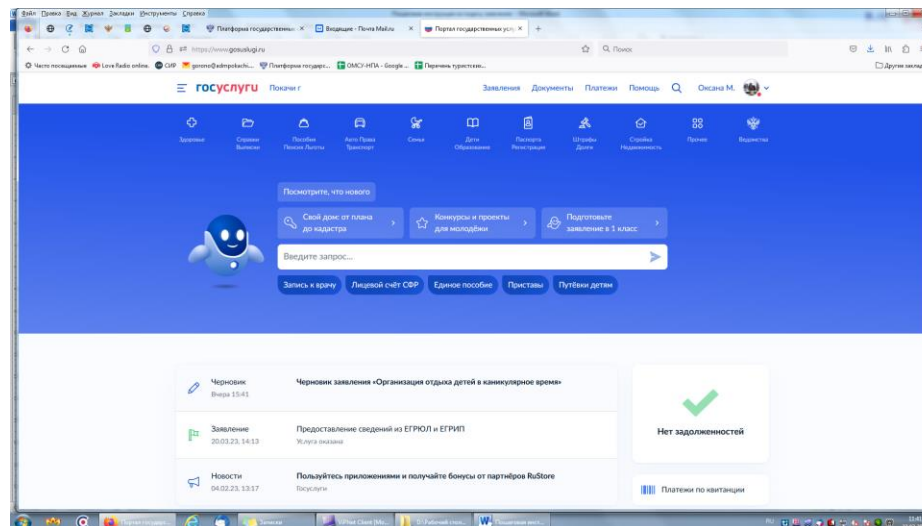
Файл Правка Вид Журнал Закладки Инструменты Справка

Платформа государственных × Входящие - Почта Mail.ru × Портал государственных услуг × +

https://www.gosuslugi.ru

Поиск

Часто посещаемые Love Radio online. СИР gorono@admpokachi... Платформа государст... ОМСУ-НПА - Google ... Перечень туристских...

Другие заклад

госуслуги Покачи г

Заявления Документы Платежи Помощь Оксана М.

Здоровье Справки Выписки Пособия Пенсия Льготы Авто Права Транспорт Семья Дети Образование Паспорта Регистрация Штрафы Долги Стройка Недвижимость Прочее Ведомства

Посмотрите, что нового

Свой дом: от плана до кадастра

Конкурсы и проекты для молодёжи

Подготовьте заявление в 1 класс

Введите запрос...

Запись к врачу Лицевой счёт СФР Единое пособие Приставы Путёвки детям

Черновик
Вчера 15:41
Черновик заявления «Организация отдыха детей в каникулярное время»

Заявление
20.03.23, 14:13
Предоставление сведений из ЕГРЮЛ и ЕГРИП
Услуга оказана

Новости
04.02.23, 13:17
Пользуйтесь приложениями и получайте бонусы от партнёров RuStore
Госуслуги

Нет задолженностей

Платежи по квитанции

Портал государ...

Записки

Virtual Client (Mo...

Рабочий стол

Пошаговая инст...